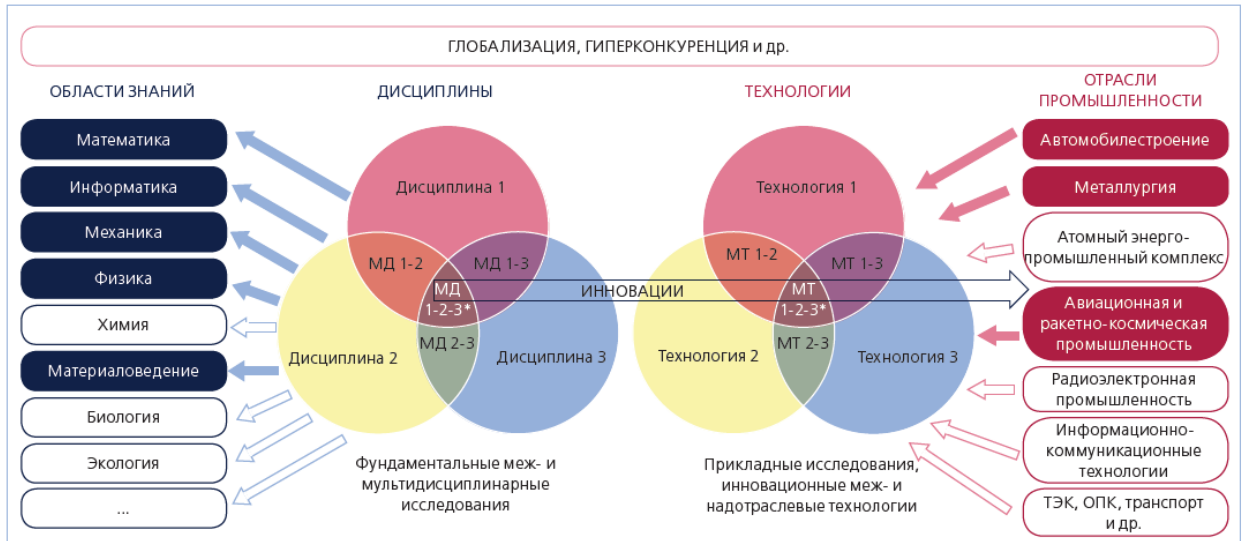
ГЛОБАЛИЗАЦИЯ, ГИПЕРКОНКУРЕНЦИЯ и др.

ОБЛАСТИ ЗНАНИЙ

Математика

Информатика

Механика

Физика

Химия

Материаловедение

Биология

Экология

...

ДИСЦИПЛИНЫ

Дисциплина 1

МД 1-2

МД 1-3

МД 1-2-3*

МД 2-3

Дисциплина 2

Дисциплина 3

Фундаментальные меж- и мультидисциплинарные исследования

ИННОВАЦИИ

ТЕХНОЛОГИИ

Технология 1

МТ 1-2

МТ 1-3

МТ 1-2-3*

МТ 2-3

Технология 2

Технология 3

Прикладные исследования, инновационные меж- и надотраслевые технологии

ОТРАСЛИ ПРОМЫШЛЕННОСТИ

Автомобилестроение

Металлургия

Атомный энерго-промышленный комплекс

Авиационная и ракетно-космическая промышленность

Радиоэлектронная промышленность

Информационно-коммуникационные технологии

ТЭК, ОПК, транспорт и др.